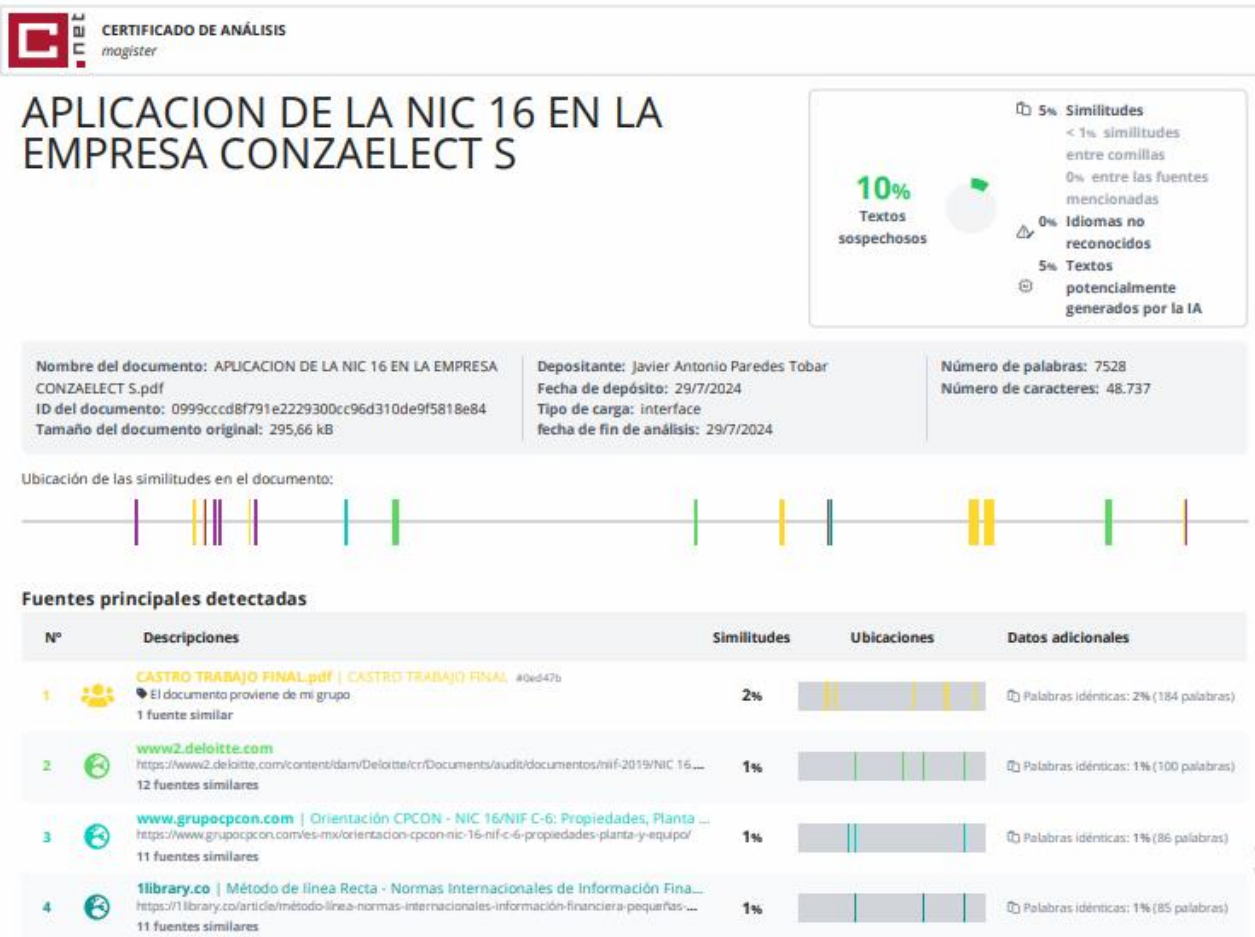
C.net CERTIFICADO DE ANÁLISIS
magister

APLICACION DE LA NIC 16 EN LA EMPRESA CONZAELECT S

10% Textos sospechosos

5% Similitudes
< 1% similitudes entre comillas
0% entre las fuentes mencionadas
0% Idiomas no reconocidos
5% Textos potencialmente generados por la IA

Nombre del documento: APLICACION DE LA NIC 16 EN LA EMPRESA CONZAELECT S.pdf
ID del documento: 0999cccd8f791e2229300cc96d310de9f5818e84
Tamaño del documento original: 295,66 kB

Depositante: Javier Antonio Paredes Tobar
Fecha de depósito: 29/7/2024
Tipo de carga: interface
fecha de fin de análisis: 29/7/2024

Número de palabras: 7528
Número de caracteres: 48.737

Ubicación de las similitudes en el documento:

Fuentes principales detectadas

| Nº | Descripciones | Similitudes | Ubicaciones | Datos adicionales |
|---|---|---|---|---|
| 1 | CASTRO TRABAJO FINAL.pdf \| CASTRO TRABAJO FINAL #0ed47b<br>El documento proviene de mi grupo<br>1 fuente similar | 2% | | Palabras idénticas: 2% (184 palabras) |
| 2 | www2.deloitte.com<br>https://www2.deloitte.com/content/dam/Deloitte/cr/Documents/audit/documentos/niif-2019/NIC 16....<br>12 fuentes similares | 1% | | Palabras idénticas: 1% (100 palabras) |
| 3 | www.grupocpcon.com \| Orientación CPCON - NIC 16/NIF C-6: Propiedades, Planta ...<br>https://www.grupocpcon.com/es-mx/orientacion-cpcon-nic-16-nif-c-6-propiedades-planta-y-equipo/<br>11 fuentes similares | 1% | | Palabras idénticas: 1% (86 palabras) |
| 4 | 1library.co \| Método de línea Recta - Normas Internacionales de Información Fina...<br>https://1library.co/article/método-línea-normas-internacionales-información-financiera-pequeñas-...<br>11 fuentes similares | 1% | | Palabras idénticas: 1% (85 palabras) |